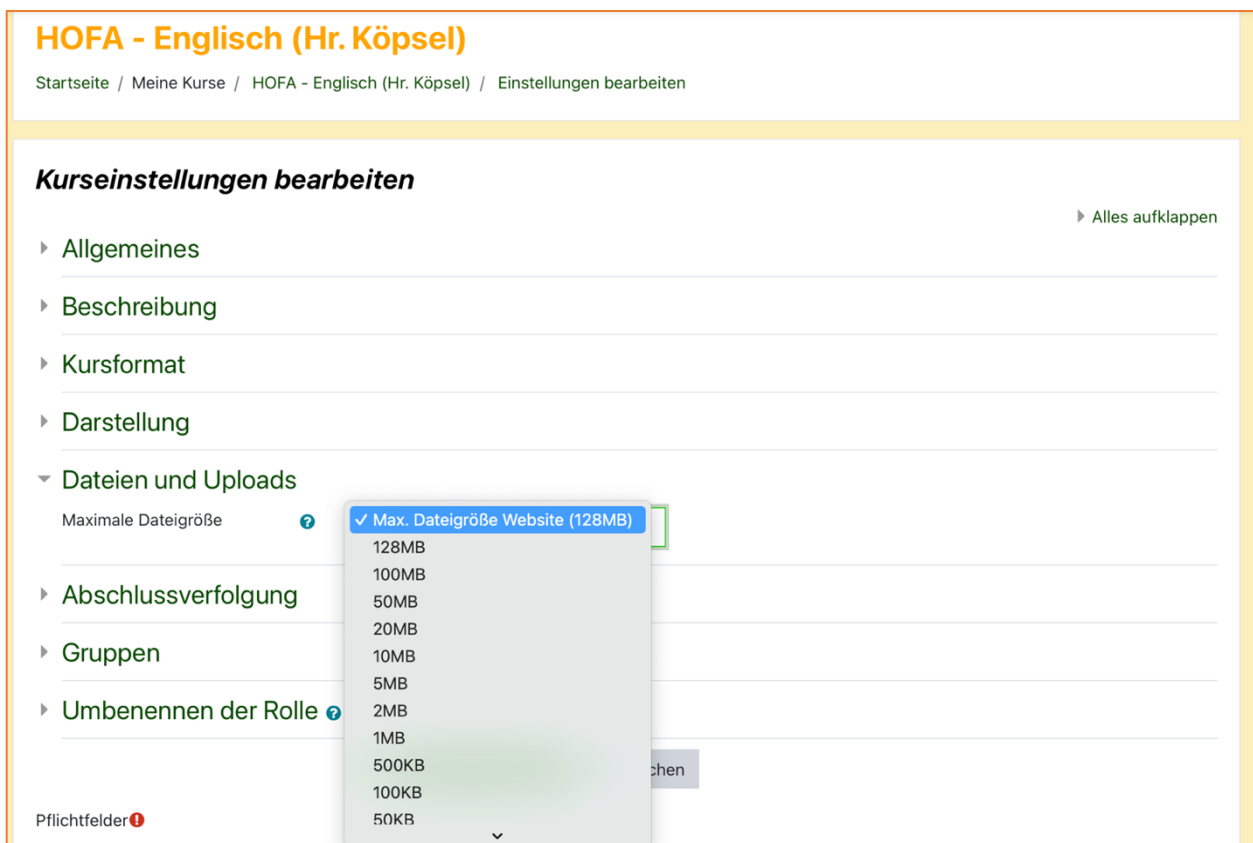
HOFA - Englisch (Hr. Köpsel)

Startseite / Meine Kurse / HOFA - Englisch (Hr. Köpsel) / Einstellungen bearbeiten

Kurseinstellungen bearbeiten

Alles aufklappen

Allgemeines

Beschreibung

Kursformat

Darstellung

Dateien und Uploads

Maximale Dateigröße

✓ Max. Dateigröße Website (128MB)
128MB
100MB
50MB
20MB
10MB
5MB
2MB
1MB
500KB
100KB
50KB

Abschlussverfolgung

Gruppen

Umbenennen der Rolle

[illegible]chen

Pflichtfelder